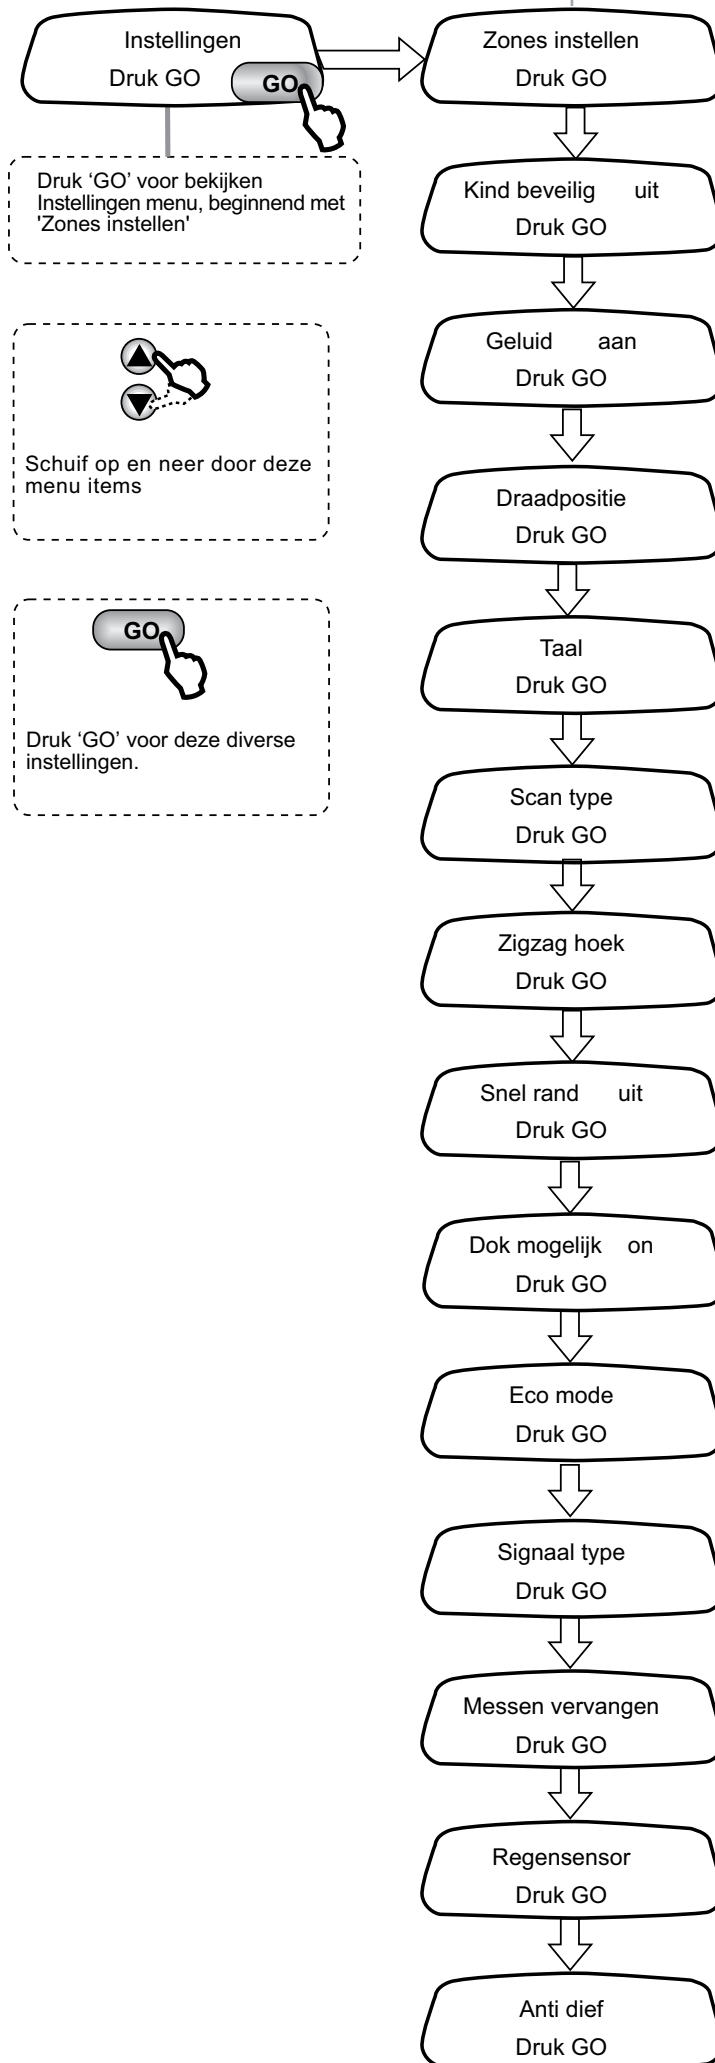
Instellingen
Druk GO
GO

Druk 'GO' voor bekijken Instellingen menu, beginnend met 'Zones instellen'

Schuif op en neer door deze menu items

GO

Druk 'GO' voor deze diverse instellingen.

Zones instellen
Druk GO

Kind beveilig uit
Druk GO

Geluid aan
Druk GO

Draadpositie
Druk GO

Taal
Druk GO

Scan type
Druk GO

Zigzag hoek
Druk GO

Snel rand uit
Druk GO

Dok mogelijk on
Druk GO

Eco mode
Druk GO

Signaal type
Druk GO

Messen vervangen
Druk GO

Regensensor
Druk GO

Anti dief
Druk GO